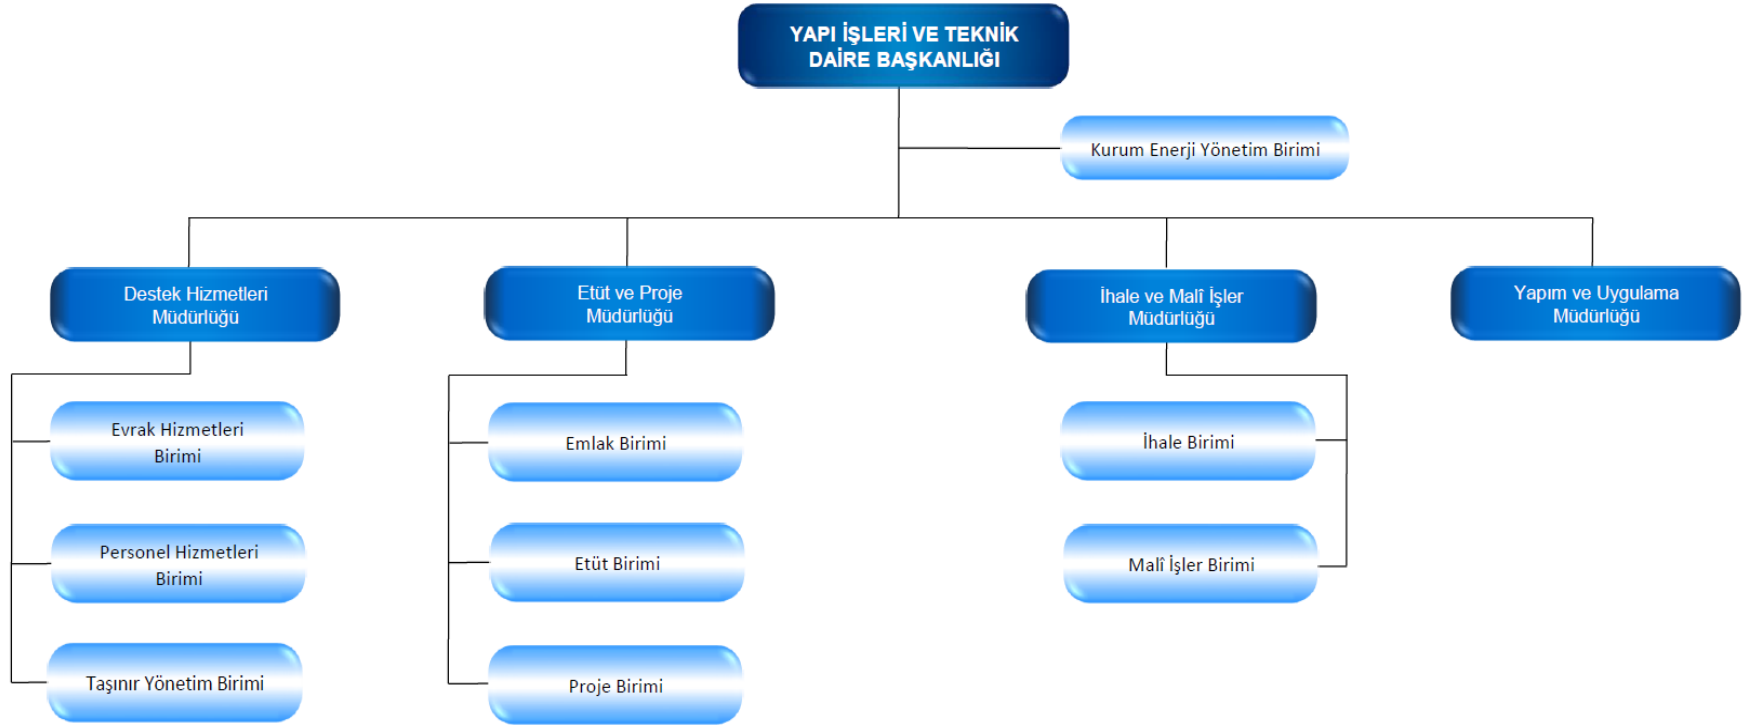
YAPI İŞLERİ VE TEKNİK DAİRE BAŞKANLIĞI

Kurum Enerji Yönetim Birimi

Destek Hizmetleri Müdürlüğü

Evrak Hizmetleri Birimi

Personel Hizmetleri Birimi

Taşınır Yönetim Birimi

Etüt ve Proje Müdürlüğü

Emlak Birimi

Etüt Birimi

Proje Birimi

İhale ve Malî İşler Müdürlüğü

İhale Birimi

Malî İşler Birimi

Yapım ve Uygulama Müdürlüğü